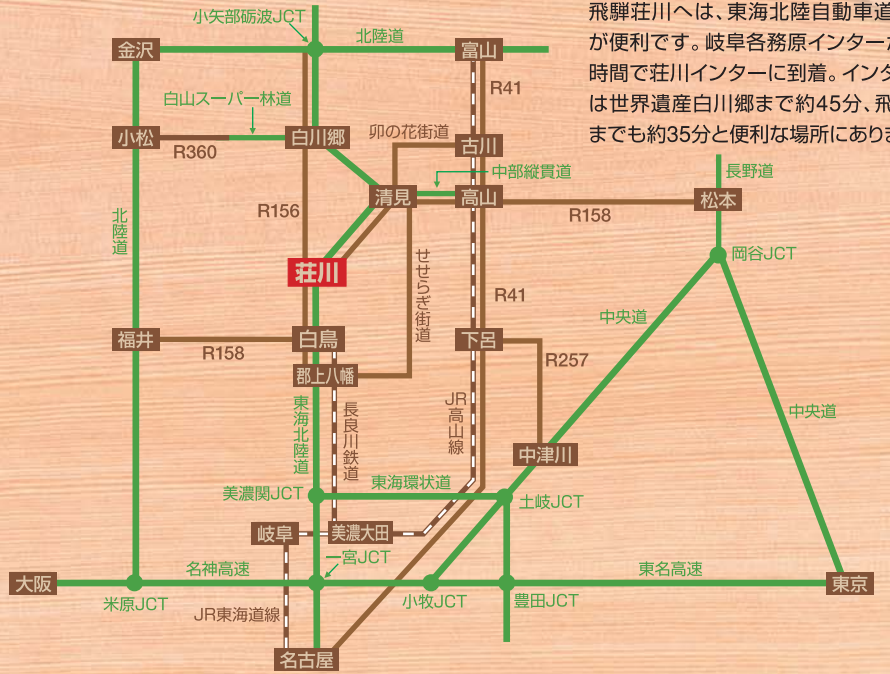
飛騨荘川へは、東海北陸自動車道
が便利です。岐阜各務原インター
時間で荘川インターに到着。インタ
は世界遺産白川郷まで約45分、飛
までも約35分と便利な場所にあり

小矢部砺波JCT
金沢
北陸道
富山
R41
白山スーパー林道
小松
R360
白川郷
卯の花街道
古川
中部縦貫道
長野道
清見
高山
R158
松本
北陸道
R156
荘川
せせらぎ街道
岡谷JCT
R41
中央道
福井
R158
白鳥
下呂
R257
郡上八幡
東海北陸道
長良川鉄道
JR高山線
中央道
中津川
美濃関JCT
東海環状道
土岐JCT
岐阜
美濃太田
一宮JCT
大阪
名神高速
東名高速
東京
米原JCT
小牧JCT
豊田JCT
JR東海道線
名古屋